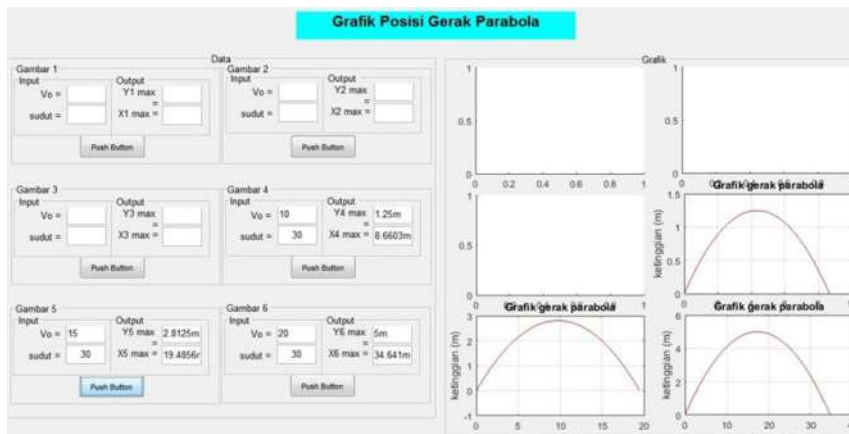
Grafik Posisi Gerak Parabola

Data

Gambar 1
Input
Vo =
sudut =
Output
Y1 max =
X1 max =
Push Button

Gambar 2
Input
Vo =
sudut =
Output
Y2 max =
X2 max =
Push Button

Gambar 3
Input
Vo =
sudut =
Output
Y3 max =
X3 max =
Push Button

Gambar 4
Input
Vo = 10
sudut = 30
Output
Y4 max = 1.25m
X4 max = 8.6603m
Push Button

Gambar 5
Input
Vo = 15
sudut = 30
Output
Y5 max = 2.8125m
X5 max = 19.4856r
Push Button

Gambar 6
Input
Vo = 20
sudut = 30
Output
Y6 max = 5m
X6 max = 34.641m
Push Button

Grafik

1
0.5
0
0 0.2 0.4 0.6 0.8 1

1
0.5
0

Grafik gerak parabola
1.5
1
0.5
0
ketinggian (m)

1
0.5
0

Grafik gerak parabola
3
2
1
0
-1
ketinggian (m)
0 5 10 15 20

Grafik gerak parabola
6
4
2
0
ketinggian (m)
0 10 20 30